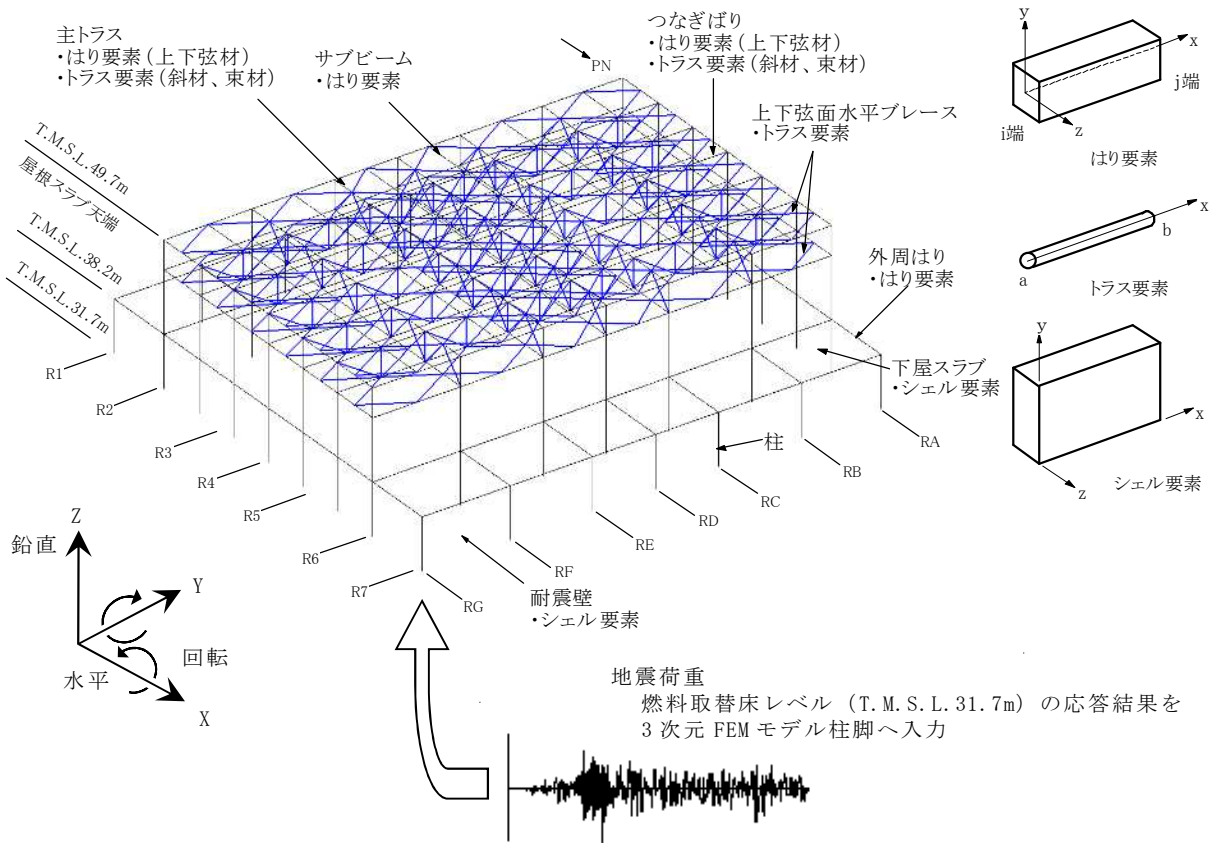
主トラス
・はり要素（上下弦材）
・トラス要素（斜材、束材）

サブビーム
・はり要素

PN

つなぎばり
・はり要素（上下弦材）
・トラス要素（斜材、束材）

上下弦面水平ブレース
・トラス要素

y
x
j端
i端
z
はり要素

x
b
a
トラス要素

y
x
z
シェル要素

T.M.S.L.49.7m
屋根スラブ天端
T.M.S.L.38.2m
T.M.S.L.31.7m

外周はり
・はり要素

下屋スラブ
・シェル要素

R1
R2
R3
R4
R5
R6
R7
RA
RB
RC
RD
RE
RF
RG

柱

Z
鉛直
Y
回転
水平
X

耐震壁
・シェル要素

地震荷重
燃料取替床レベル（T.M.S.L.31.7m）の応答結果を3次元FEMモデル柱脚へ入力